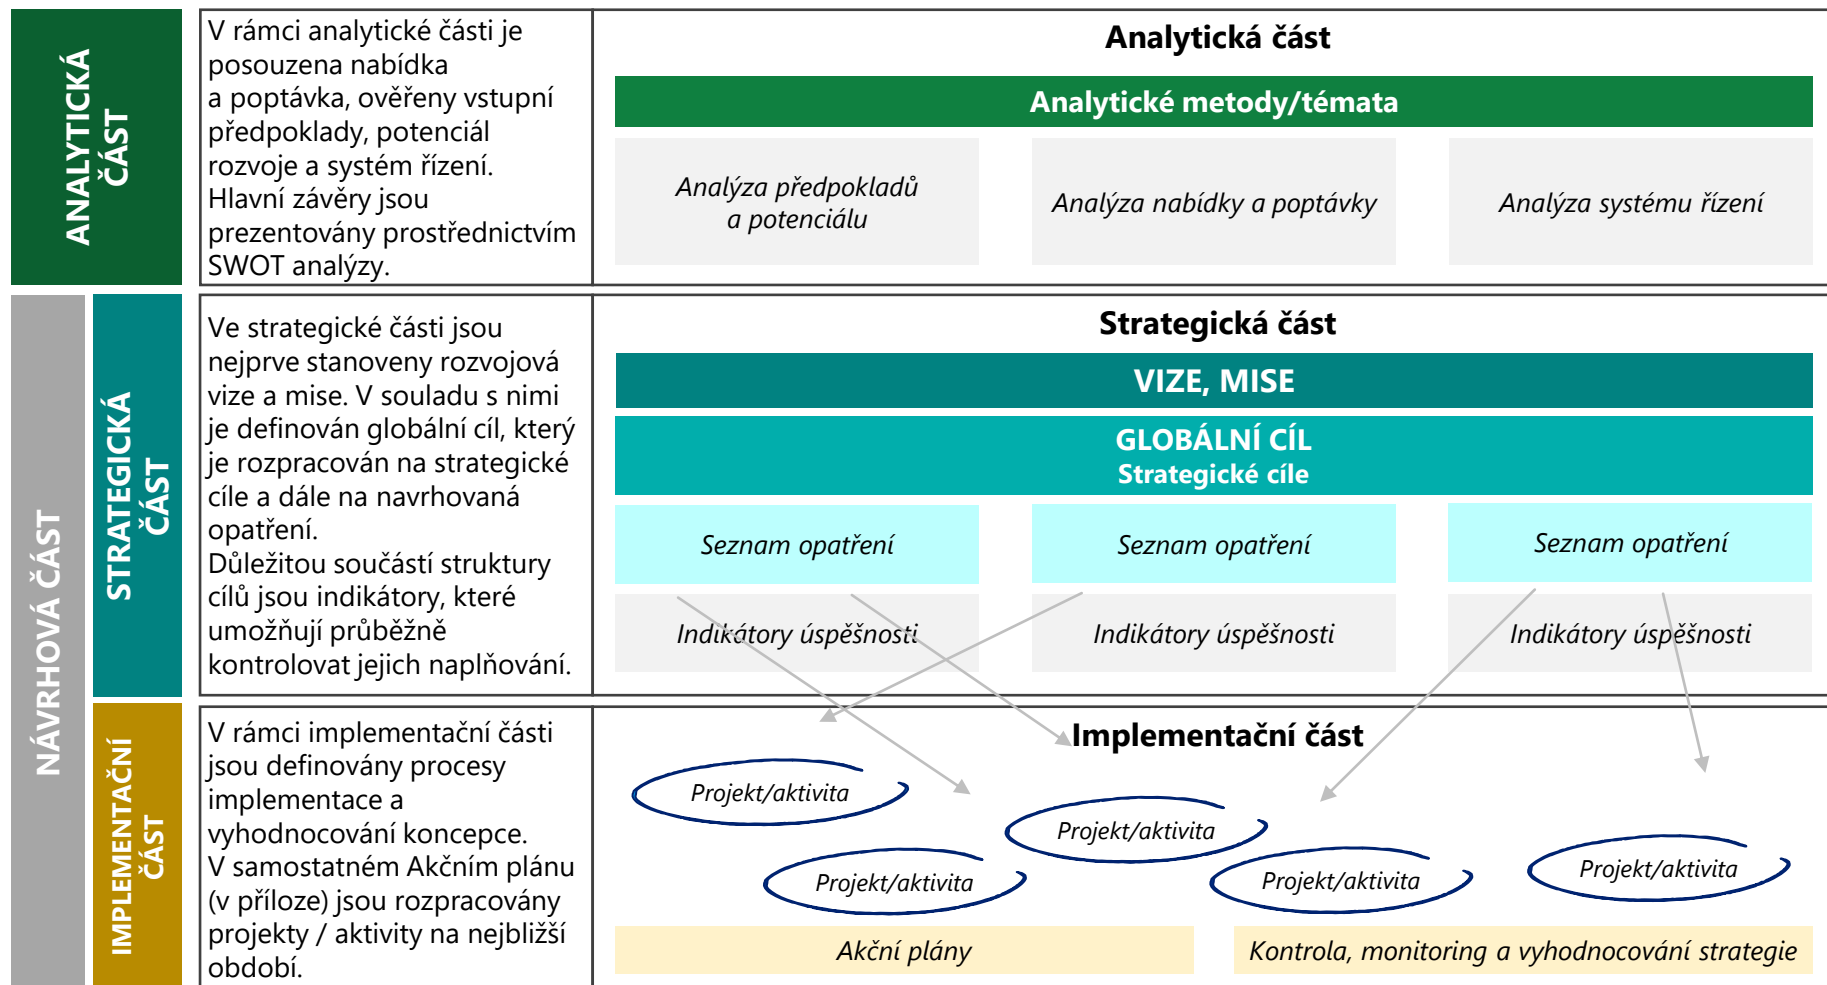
ANALYTICKÁ ČÁST

V rámci analytické části je posouzena nabídka a poptávka, ověřeny vstupní předpoklady, potenciál rozvoje a systém řízení. Hlavní závěry jsou prezentovány prostřednictvím SWOT analýzy.

Analytická část

Analytické metody/témata

Analýza předpokladů a potenciálu

Analýza nabídky a poptávky

Analýza systému řízení

NÁVRHOVÁ ČÁST

STRATEGICKÁ ČÁST

Ve strategické části jsou nejprve stanoveny rozvojová vize a mise. V souladu s nimi je definován globální cíl, který je rozpracován na strategické cíle a dále na navrhovaná opatření.
Důležitou součástí struktury cílů jsou indikátory, které umožňují průběžně kontrolovat jejich naplňování.

Strategická část

VIZE, MISE

GLOBÁLNÍ CÍL
Strategické cíle

Seznam opatření

Seznam opatření

Seznam opatření

Indikátory úspěšnosti

Indikátory úspěšnosti

Indikátory úspěšnosti

IMPLEMENTAČNÍ ČÁST

V rámci implementační části jsou definovány procesy implementace a vyhodnocování koncepce.
V samostatném Akčním plánu (v příloze) jsou rozpracovány projekty / aktivity na nejbližší období.

Implementační část

Projekt/aktivita

Projekt/aktivita

Projekt/aktivita

Projekt/aktivita

Projekt/aktivita

Akční plány

Kontrola, monitoring a vyhodnocování strategie